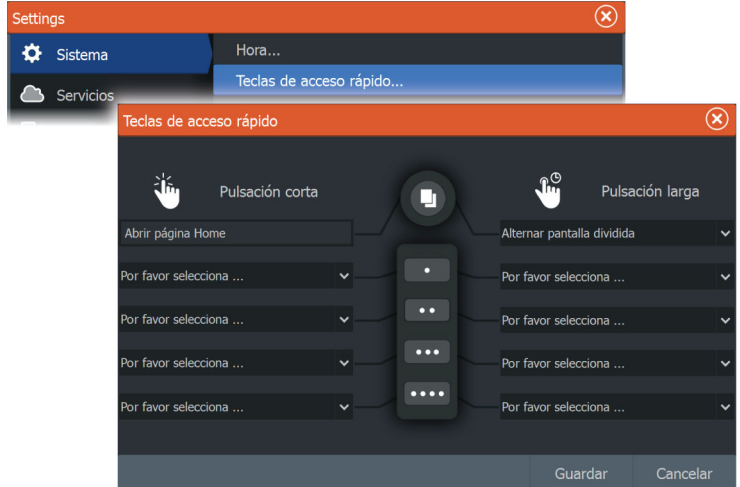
Settings

Sistema

Servicios

Hora...

Teclas de acceso rápido...

Teclas de acceso rápido

Pulsación corta

Pulsación larga

Abrir página Home

Alternar pantalla dividida

Por favor selecciona ...

Por favor selecciona ...

Por favor selecciona ...

Por favor selecciona ...

Por favor selecciona ...

Por favor selecciona ...

Por favor selecciona ...

Por favor selecciona ...

Guardar

Cancelar